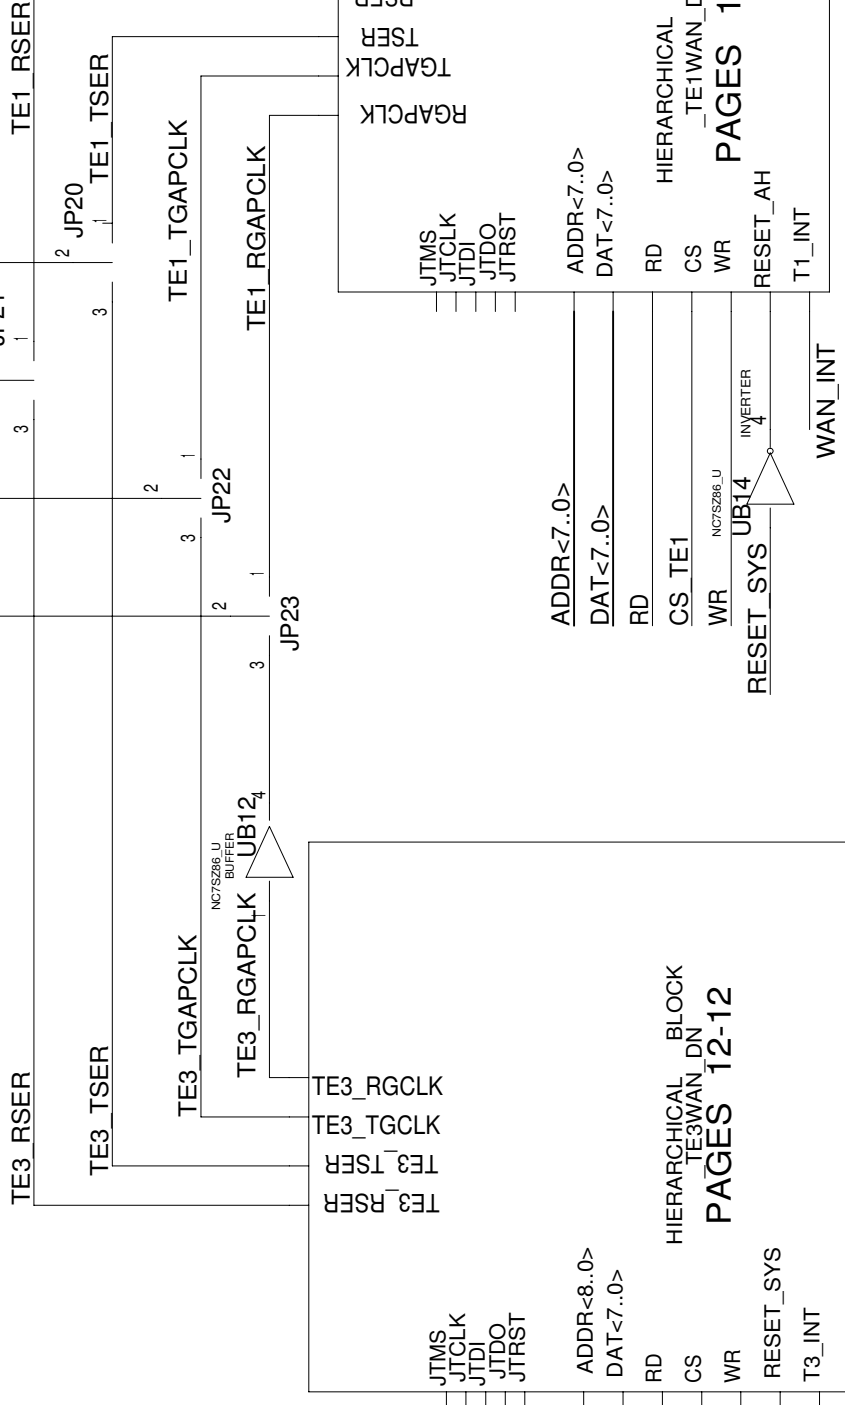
TE1_RSER
TE1_TSER
JP20
2
1
3
JP21
1
3
TE1_TGAPCLK
TE1_RGAPCLK
RSER
TSER
TGAPCLK
RGAPCLK
HIERARCHICAL
_TE1WAN_D
PAGES 1
JTMS
JTCLK
JTDI
JTDO
JTRST
ADDR<7..0>
DAT<7..0>
RD
CS
WR
RESET_AH
T1_INT
WAN_INT
INVERTER
4
NC7SZ86_U
UB14
ADDR<7..0>
DAT<7..0>
RD
CS_TE1
WR
RESET_SYS
2
1
3
JP22
2
1
3
JP23
NC7SZ86_U
BUFFER
UB12
4
TE3_RSER
TE3_TSER
TE3_TGAPCLK
TE3_RGAPCLK
TE3_RGCLK
TE3_TGCLK
TE3_TSER
TE3_RSER
HIERARCHICAL BLOCK
TE3WAN_DN
PAGES 12-12
JTMS
JTCLK
JTDI
JTDO
JTRST
ADDR<8..0>
DAT<7..0>
RD
CS
WR
RESET_SYS
T3_INT